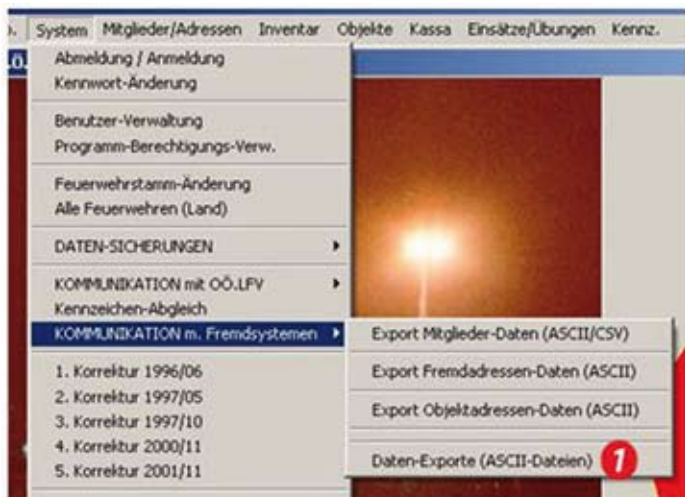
System Mitglieder/Adressen Inventar Objekte Kassa Einsätze/Übungen Kennz.

Abmeldung / Anmeldung
Kennwort-Änderung

Benutzer-Verwaltung
Programm-Berechtigungs-Verw.

Feuerwehrstamm-Änderung
Alle Feuerwehren (Land)

DATEN-SICHERUNGEN

KOMMUNIKATION mit OÖ.LFV
Kennzeichen-Abgleich
KOMMUNIKATION m. Fremdsystemen

1. Korrektur 1996/06
2. Korrektur 1997/05
3. Korrektur 1997/10
4. Korrektur 2000/11
5. Korrektur 2001/11

Export Mitglieder-Daten (ASCII/CSV)
Export Fremdadressen-Daten (ASCII)
Export Objektadressen-Daten (ASCII)
Daten-Exporte (ASCII-Dateien)
1